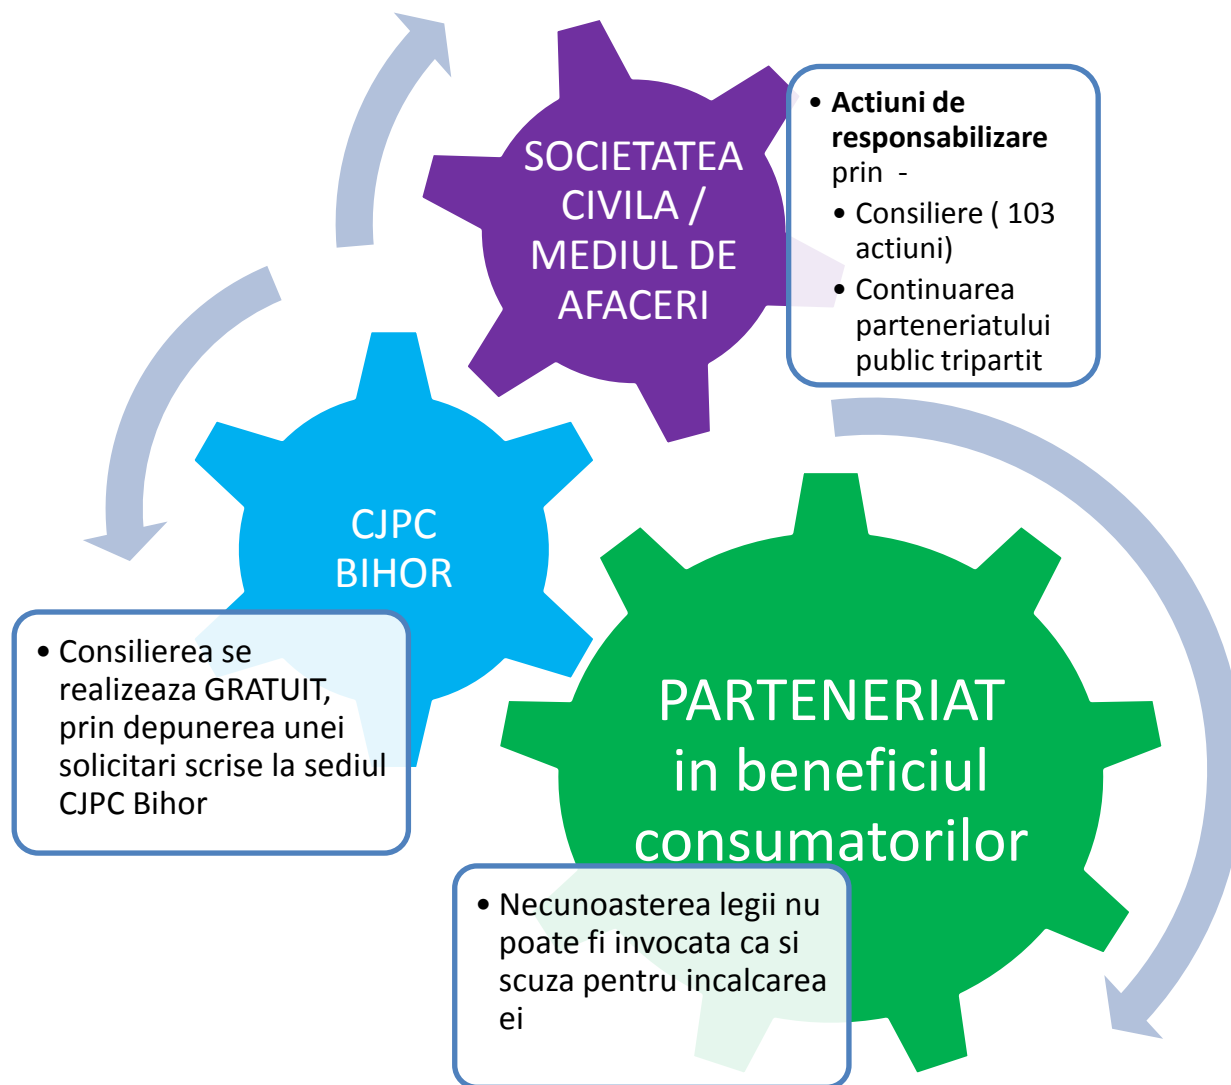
SOCIETATEA CIVILA / MEDIUL DE AFACERI

• **Actiuni de responsabilizare** prin -
• Consiliere ( 103 actiuni)
• Continuarea parteneriatului public tripartit

CJPC BIHOR

• Consilierea se realizeaza GRATUIT, prin depunerea unei solicitari scrise la sediul CJPC Bihor

PARTENERIAT in beneficiul consumatorilor

• Necunoasterea legii nu poate fi invocata ca si scuza pentru incalcarea ei